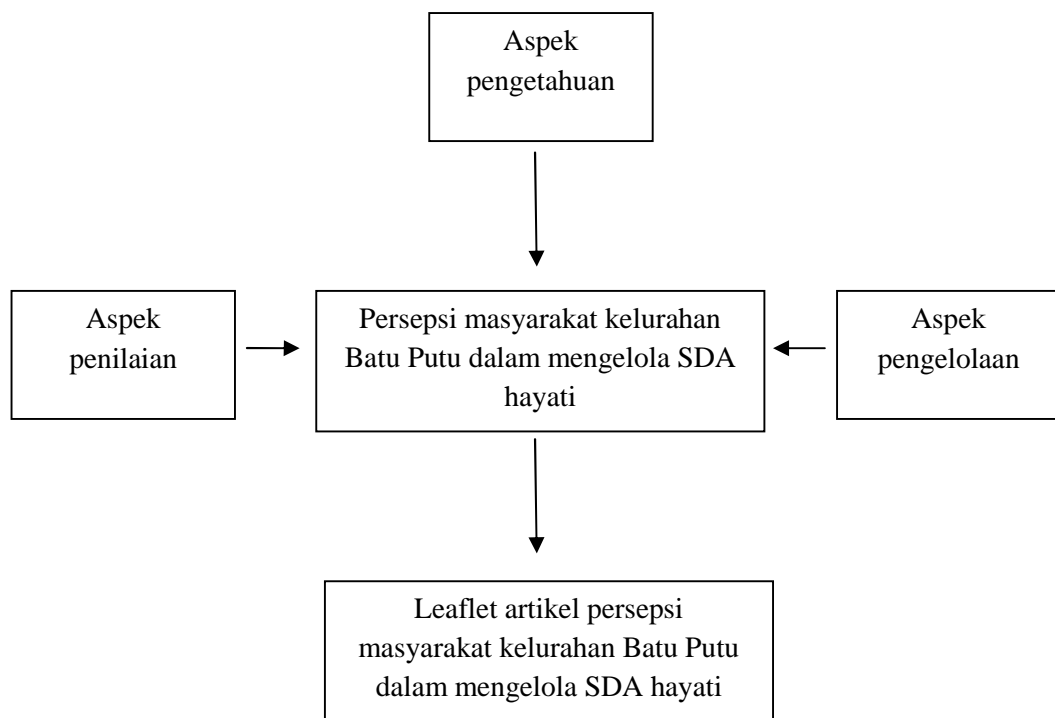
Aspek pengetahuan

Aspek penilaian

Persepsi masyarakat kelurahan Batu Putu dalam mengelola SDA hayati

Aspek pengelolaan

Leaflet artikel persepsi masyarakat kelurahan Batu Putu dalam mengelola SDA hayati